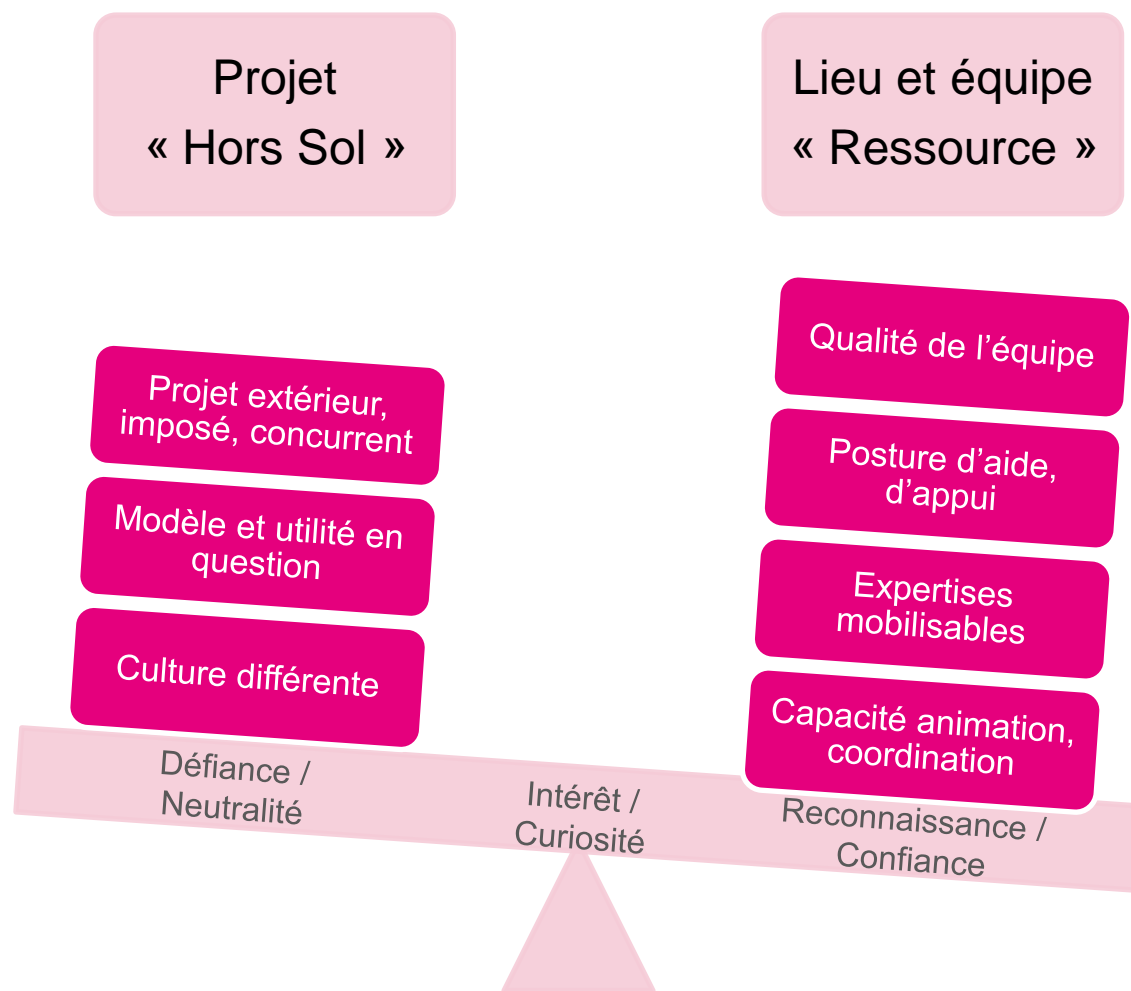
Projet
« Hors Sol »

Lieu et équipe
« Ressource »

Projet extérieur, imposé, concurrent

Modèle et utilité en question

Culture différente

Qualité de l'équipe

Posture d'aide, d'appui

Expertises mobilisables

Capacité animation, coordination

Défiance / Neutralité

Intérêt / Curiosité

Reconnaissance / Confiance